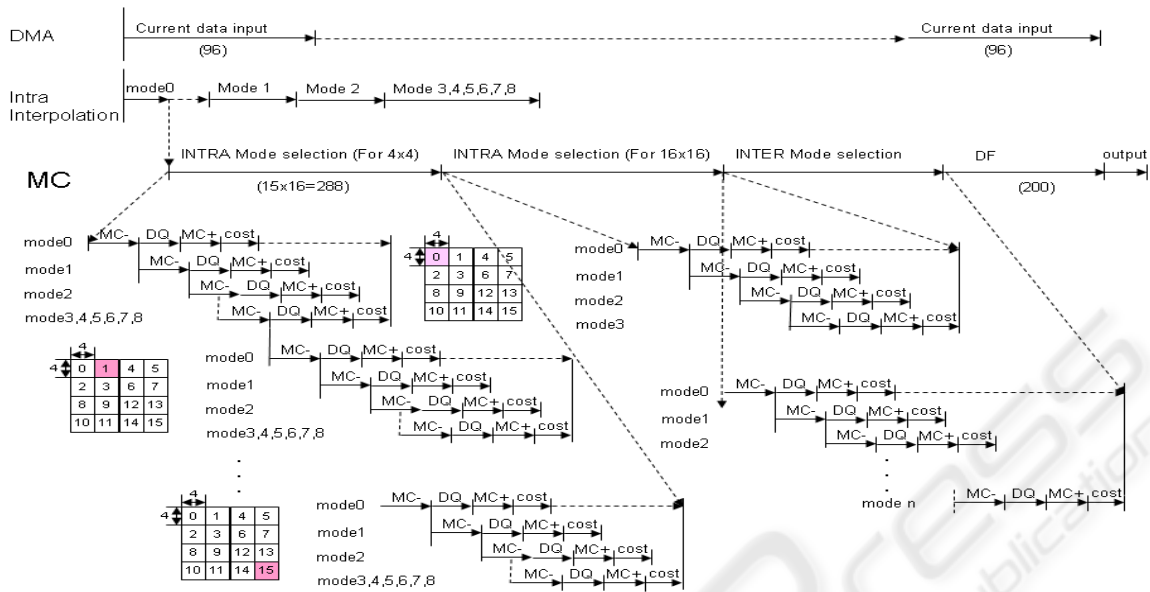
DMA
Current data input
(96)
Current data input
(96)

Intra Interpolation
mode0
Mode 1
Mode 2
Mode 3,4,5,6,7,8

MC
INTRA Mode selection (For 4x4)
(15x16=288)
INTRA Mode selection (For 16x16)
INTER Mode selection
DF
(200)
output

mode0
MC-
DQ
MC+
cost
mode1
MC-
DQ
MC+
cost
mode2
MC-
DQ
MC+
cost
mode3,4,5,6,7,8
MC-
DQ
MC+
cost

4
4
| 0 | 1 | 4 | 5 |
|---|---|---|---|
| 2 | 3 | 6 | 7 |
| 8 | 9 | 12 | 13 |
| 10 | 11 | 14 | 15 |

mode0
MC-
DQ
MC+
cost
mode1
MC-
DQ
MC+
cost
mode2
MC-
DQ
MC+
cost
mode3
MC-
DQ
MC+
cost

4
4
| 0 | 1 | 4 | 5 |
|---|---|---|---|
| 2 | 3 | 6 | 7 |
| 8 | 9 | 12 | 13 |
| 10 | 11 | 14 | 15 |

mode0
MC-
DQ
MC+
cost
mode1
MC-
DQ
MC+
cost
mode2
MC-
DQ
MC+
cost
mode3,4,5,6,7,8
MC-
DQ
MC+
cost

mode0
MC-
DQ
MC+
cost
mode1
MC-
DQ
MC+
cost
mode2
MC-
DQ
MC+
cost
mode n
MC-
DQ
MC+
cost

4
4
| 0 | 1 | 4 | 5 |
|---|---|---|---|
| 2 | 3 | 6 | 7 |
| 8 | 9 | 12 | 13 |
| 10 | 11 | 14 | 15 |

mode0
MC-
DQ
MC+
cost
mode1
MC-
DQ
MC+
cost
mode2
MC-
DQ
MC+
cost
mode3,4,5,6,7,8
MC-
DQ
MC+
cost